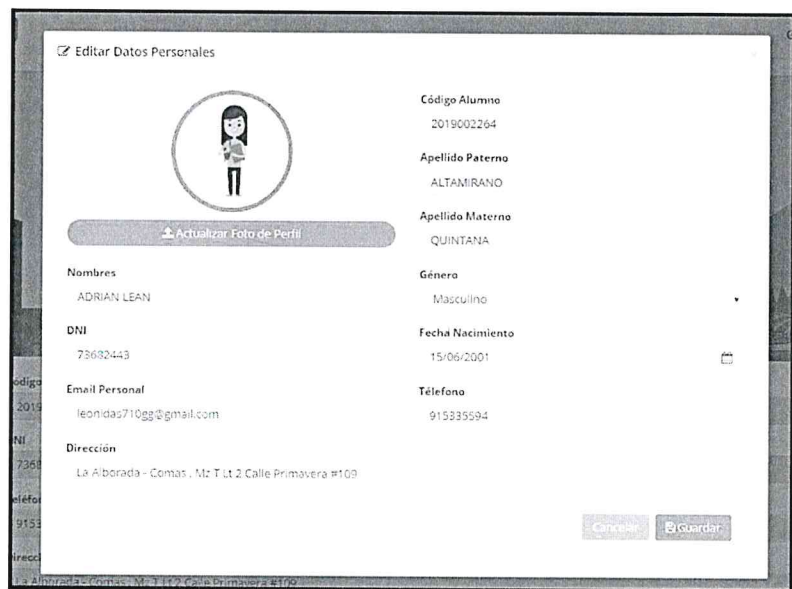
Editar Datos Personales

Actualizar Foto de Perfil

Código Alumno
2019002264

Apellido Paterno
ALTAMIRANO

Apellido Materno
QUINTANA

Nombres
ADRIAN LEAN

Género
Masculino

DNI
73682443

Fecha Nacimiento
15/06/2001

Email Personal
leonidas710gg@gmail.com

Télefono
915335594

Dirección
La Alborada - Comas , Mz T Lt 2 Calle Primavera #109

Cancelar
Guardar

ódigo
2019
NI
736
eléfo
915
irecc
La Alborada - Comas , Mz T Lt 2 Calle Primavera #109